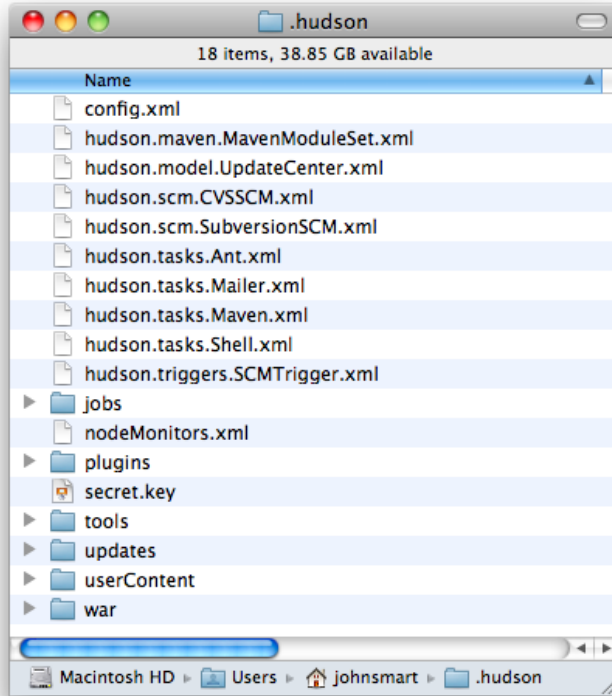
.hudson

18 items, 38.85 GB available

Name

config.xml
hudson.maven.MavenModuleSet.xml
hudson.model.UpdateCenter.xml
hudson.scm.CVSSCM.xml
hudson.scm.SubversionSCM.xml
hudson.tasks.Ant.xml
hudson.tasks.Mailer.xml
hudson.tasks.Maven.xml
hudson.tasks.Shell.xml
hudson.triggers.SCMTrigger.xml
jobs
nodeMonitors.xml
plugins
secret.key
tools
updates
userContent
war

Macintosh HD ▸ Users ▸ johnsmart ▸ .hudson